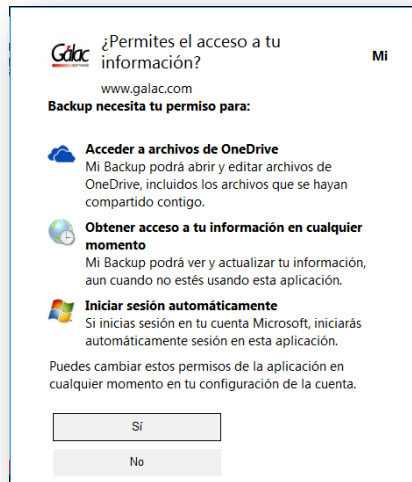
Gálac SOFTWARE

¿Permites el acceso a tu información?

Mi

www.galac.com

Backup necesita tu permiso para:

Acceder a archivos de OneDrive
Mi Backup podrá abrir y editar archivos de OneDrive, incluidos los archivos que se hayan compartido contigo.

Obtener acceso a tu información en cualquier momento
Mi Backup podrá ver y actualizar tu información, aun cuando no estés usando esta aplicación.

Iniciar sesión automáticamente
Si inicias sesión en tu cuenta Microsoft, iniciarás automáticamente sesión en esta aplicación.

Puedes cambiar estos permisos de la aplicación en cualquier momento en tu configuración de la cuenta.

Sí

No